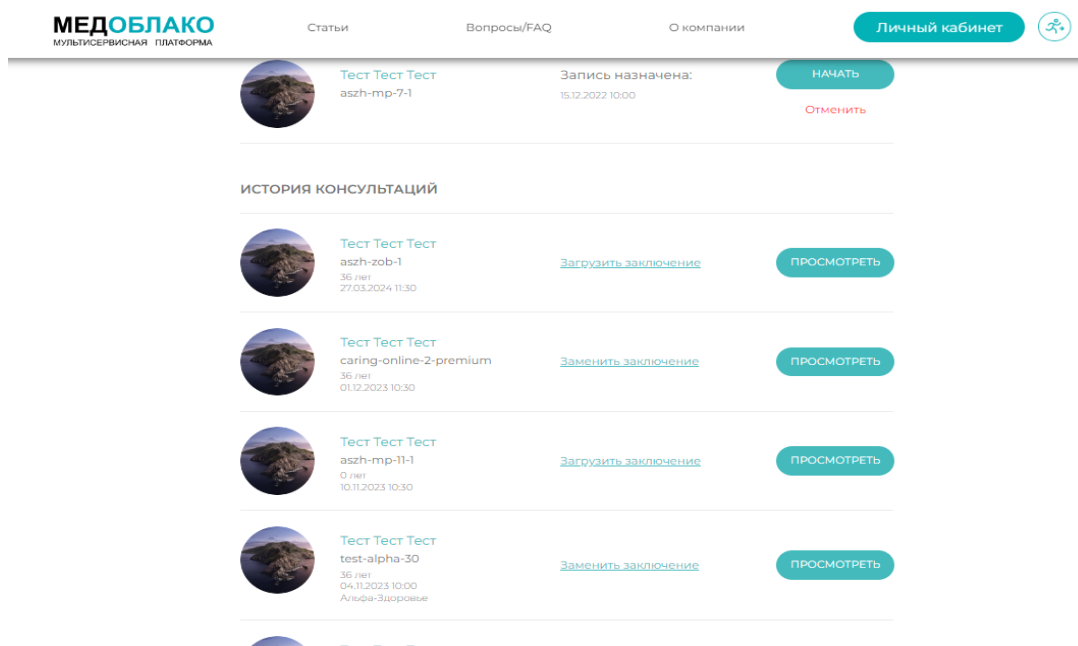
МЕДОБЛАКО
МУЛЬТИСЕРВИСНАЯ ПЛАТФОРМА

Статьи

Вопросы/FAQ

О компании

Личный кабинет

Тест Тест Тест
aszh-mp-7-1

Запись назначена:
15.12.2022 10:00

НАЧАТЬ

Отменить

ИСТОРИЯ КОНСУЛЬТАЦИЙ

Тест Тест Тест
aszh-zob-1
36 лет
27.03.2024 11:30

Загрузить заключение

ПРОСМОТРЕТЬ

Тест Тест Тест
caring-online-2-premium
36 лет
01.12.2023 10:30

Заменить заключение

ПРОСМОТРЕТЬ

Тест Тест Тест
aszh-mp-11-1
0 лет
10.11.2023 10:30

Загрузить заключение

ПРОСМОТРЕТЬ

Тест Тест Тест
test-alpha-30
36 лет
04.11.2023 10:00
Альфа-Здоровье

Заменить заключение

ПРОСМОТРЕТЬ